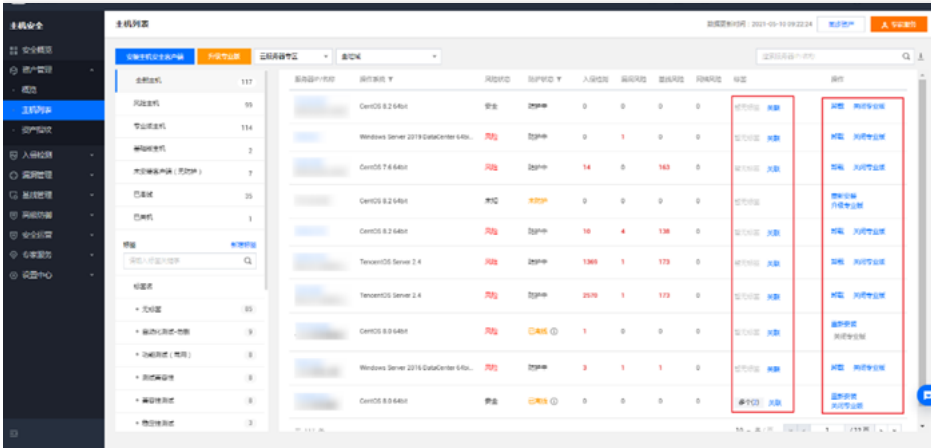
主机安全
安全概览
资产管理
概览
主机列表
资产指纹
入侵检测
漏洞管理
基线管理
高级防御
安全运营
专家服务
设置中心

主机列表
数据更新时间：2023-03-10 09:22:24
重点资产
专家服务

安装主机安全客户端
升级专业版
云服务器节点
全部区域

全部主机 117
风险主机 55
专业版主机 114
基础版主机 2
未安装客户端（无防护） 7
已离线 25
已关机 1

标签
新建标签
请输入标签名称搜索
标签名
未标签 65
自动化测试-勿删 3
功能测试（常用） 3
测试兼容性 3
兼容性测试 3
稳定性测试 3

| 服务器IP/名称 | 操作系统 | 风险状态 | 防护状态 | 入侵检测 | 漏洞风险 | 基线风险 | 网络风险 | 标签 | 操作 |
|---|---|---|---|---|---|---|---|---|---|
| | CentOS 8.2 64bit | 安全 | 防护中 | 0 | 0 | 0 | 0 | 暂无标签 关联 | 详情 关闭专业版 |
| | Windows Server 2019 DataCenter 64bi... | 风险 | 防护中 | 0 | 1 | 0 | 0 | 暂无标签 关联 | 详情 关闭专业版 |
| | CentOS 7.6 64bit | 风险 | 防护中 | 14 | 0 | 163 | 0 | 暂无标签 关联 | 详情 关闭专业版 |
| | CentOS 8.2 64bit | 未知 | 未防护 | 0 | 0 | 0 | 0 | 暂无标签 | 重新安装 升级专业版 |
| | CentOS 8.2 64bit | 风险 | 防护中 | 10 | 4 | 138 | 0 | 暂无标签 关联 | 详情 关闭专业版 |
| | TencentOS Server 2.4 | 风险 | 防护中 | 1365 | 1 | 173 | 0 | 暂无标签 关联 | 详情 关闭专业版 |
| | TencentOS Server 2.4 | 风险 | 防护中 | 2570 | 1 | 173 | 0 | 暂无标签 关联 | 详情 关闭专业版 |
| | CentOS 8.0 64bit | 风险 | 已离线 ⓘ | 1 | 0 | 0 | 0 | 暂无标签 关联 | 重新安装 关闭专业版 |
| | Windows Server 2016 DataCenter 64bi... | 风险 | 防护中 | 3 | 1 | 1 | 0 | 暂无标签 关联 | 详情 关闭专业版 |
| | CentOS 8.0 64bit | 安全 | 已离线 ⓘ | 0 | 0 | 0 | 0 | 多个(3) 关联 | 重新安装 关闭专业版 |